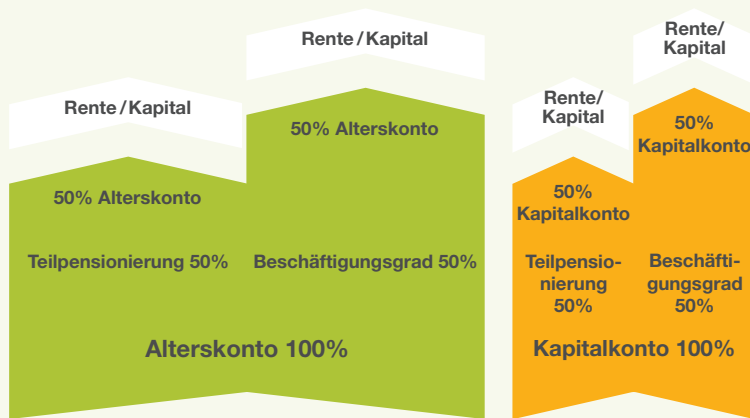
Rente / Kapital

Rente / Kapital

50% Alterskonto

50% Alterskonto

Teilpensionierung 50%

Beschäftigungsgrad 50%

Alterskonto 100%

Rente/ Kapital

Rente/ Kapital

50% Kapitalkonto

50% Kapitalkonto

Teilpensionierung 50%

Beschäftigungsgrad 50%

Kapitalkonto 100%